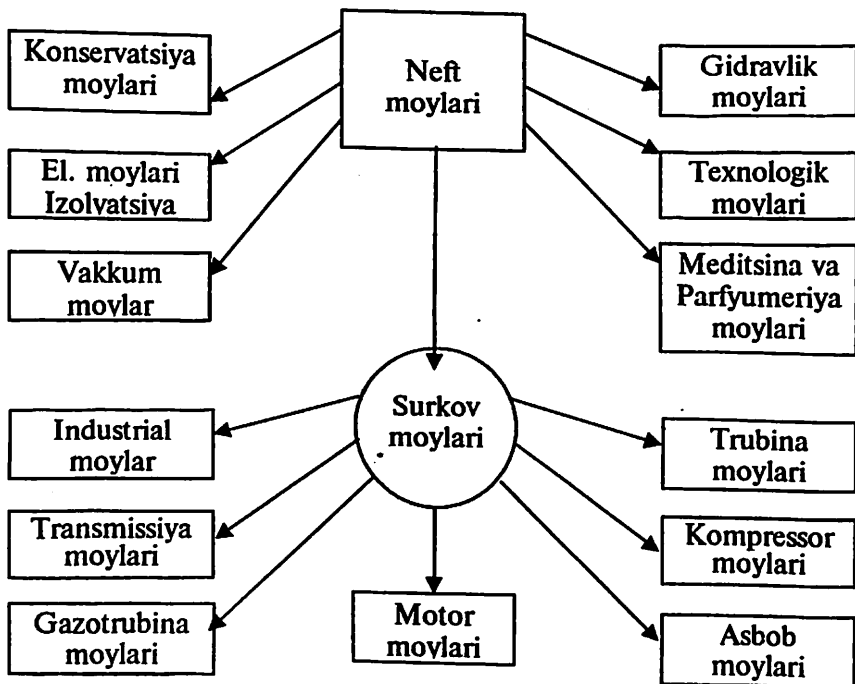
Neft moylari

Konservatsiya moylari

El. moylari Izolyatsiya

Vakkum moylar

Gidravlik moylari

Texnologik moylari

Meditsina va Parfyumeriya moylari

Surkov moylari

Industrial moylar

Transmissiya moylari

Gazotrubina moylari

Motor moylari

Trubina moylari

Kompressor moylari

Asbob moylari